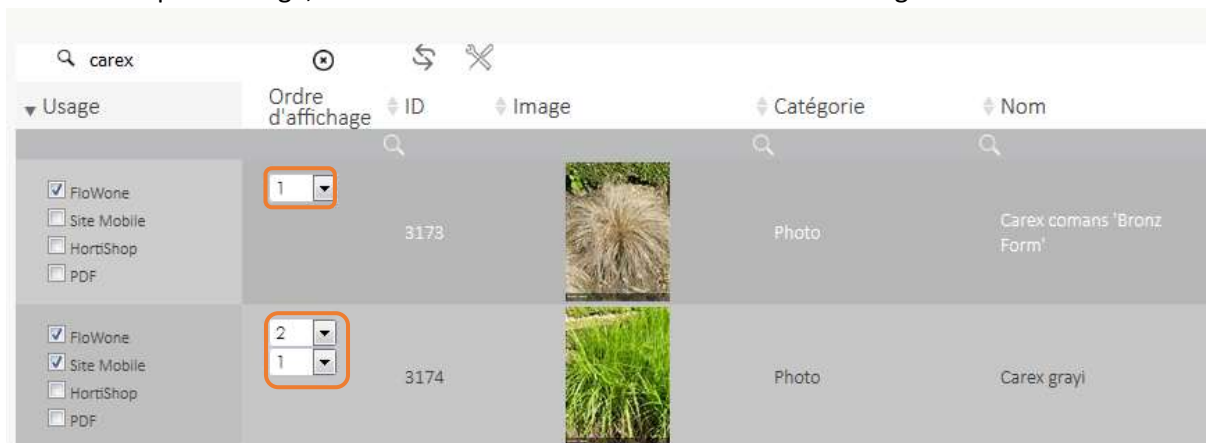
carex

| Usage | Ordre d'affichage | ID | Image | Catégorie | Nom |
|---|---|---|---|---|---|
| FloWone<br>Site Mobile<br>HortiShop<br>PDF | 1 | 3173 | | Photo | Carex comans 'Bronz Form' |
| FloWone<br>Site Mobile<br>HortiShop<br>PDF | 2<br>1 | 3174 | | Photo | Carex grayi |